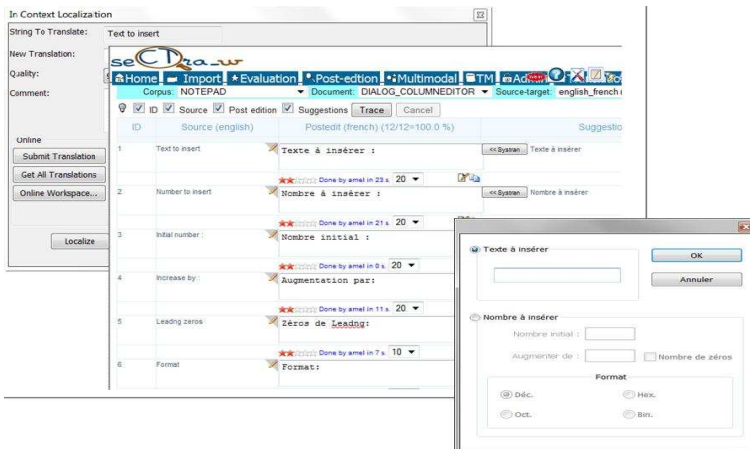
In Context Localization

String To Translate: Text to insert

New Translation:

Quality:

Comment:

Online

Submit Translation

Get All Translations

Online Workspace...

Localize

seCTra_w

Home Import Evaluation Post-edtion Multimodal TM Ad

Corpus: NOTEPAD Document: DIALOG_COLUMNEDITOR Source-target: english_french

ID Source Post edition Suggestions Trace Cancel

| ID | Source (english) | Postedit (french) (12/12=100.0 %) | Suggestio |
|---|---|---|---|
| 1 | Text to insert | Texte à insérer : Done by amel in 23 s. 20 | << System Texte à insérer |
| 2 | Number to insert | Nombre à insérer : Done by amel in 21 s. 20 | << System Nombre à insérer |
| 3 | Initial number : | Nombre initial : Done by amel in 9 s. 20 | |
| 4 | Increase by : | Augmentation par: Done by amel in 11 s. 20 | |
| 5 | Leadng zeros | Zéros de Leadng: Done by amel in 7 s. 10 | |
| 6 | Format | Format: | |

Texte à insérer

OK

Annuler

Nombre à insérer

Nombre initial :

Augmenter de :

Nombre de zéros

Format

Déc.

Hex.

Oct.

Bin.